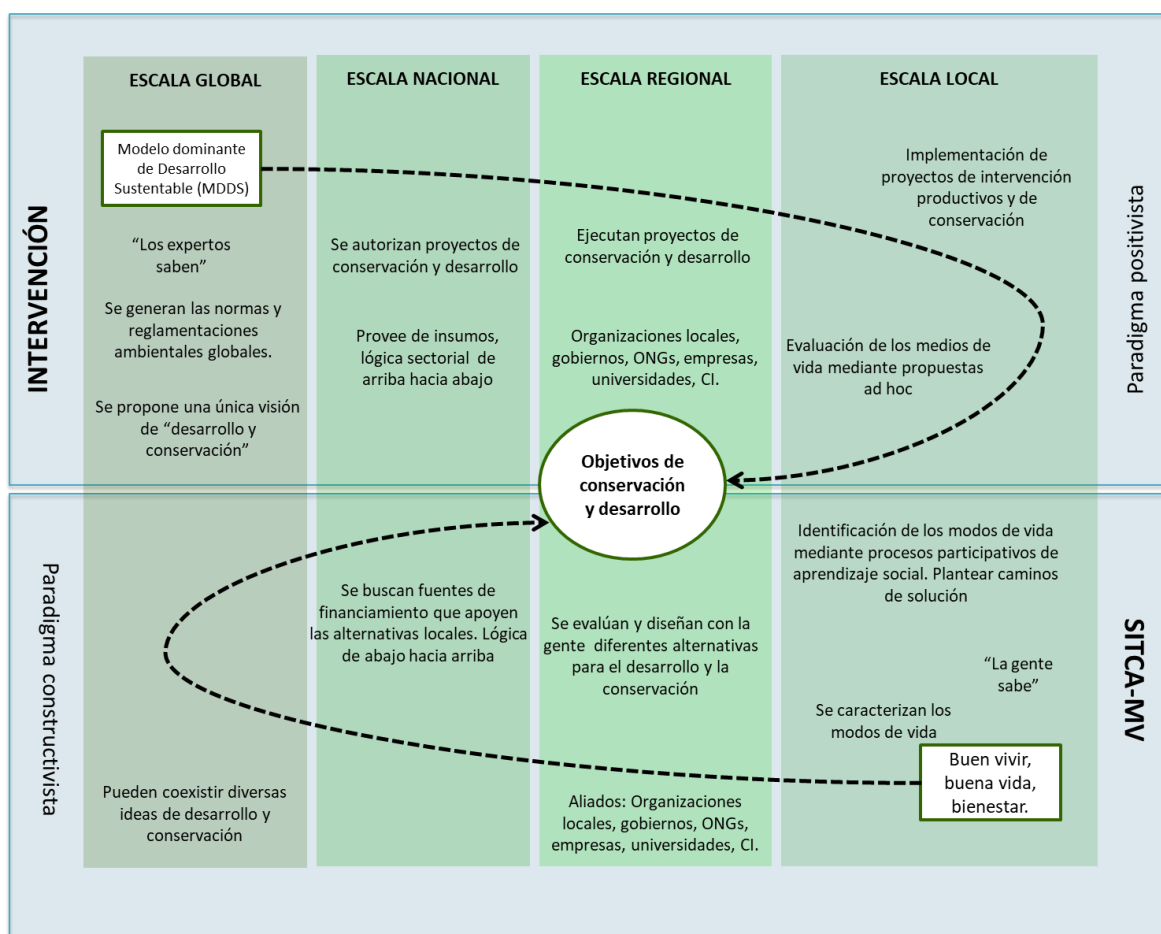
INTERVENCIÓN

ESCALA GLOBAL

ESCALA NACIONAL

ESCALA REGIONAL

ESCALA LOCAL

Paradigma positivista

Modelo dominante de Desarrollo Sustentable (MDDS)

Implementación de proyectos de intervención productivos y de conservación

"Los expertos saben"

Se generan las normas y reglamentaciones ambientales globales.

Se propone una única visión de "desarrollo y conservación"

Se autorizan proyectos de conservación y desarrollo

Provee de insumos, lógica sectorial de arriba hacia abajo

Ejecutan proyectos de conservación y desarrollo

Organizaciones locales, gobiernos, ONGs, empresas, universidades, CI.

Evaluación de los medios de vida mediante propuestas ad hoc

Objetivos de conservación y desarrollo

Paradigma constructivista

SITCA-MV

Identificación de los modos de vida mediante procesos participativos de aprendizaje social. Plantear caminos de solución

Se buscan fuentes de financiamiento que apoyen las alternativas locales. Lógica de abajo hacia arriba

Se evalúan y diseñan con la gente diferentes alternativas para el desarrollo y la conservación

"La gente sabe"

Se caracterizan los modos de vida

Buen vivir, buena vida, bienestar.

Pueden coexistir diversas ideas de desarrollo y conservación

Aliados: Organizaciones locales, gobiernos, ONGs, empresas, universidades, CI.